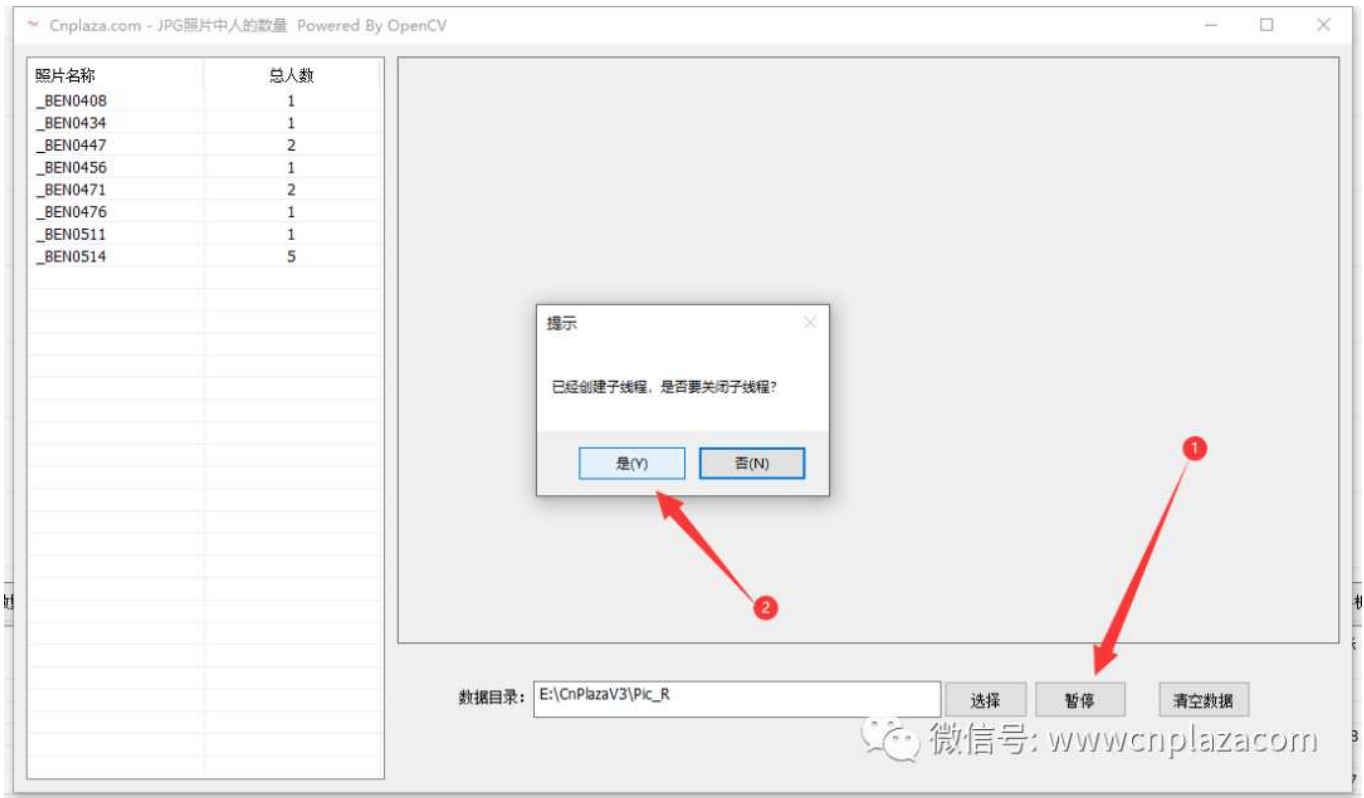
Cnplaza.com - JPG照片中人的数量 Powered By OpenCV

| 照片名称 | 总人数 |
|---|---|
| _BEN0408 | 1 |
| _BEN0434 | 1 |
| _BEN0447 | 2 |
| _BEN0456 | 1 |
| _BEN0471 | 2 |
| _BEN0476 | 1 |
| _BEN0511 | 1 |
| _BEN0514 | 5 |

提示

已经创建子线程，是否要关闭子线程?

是(Y)
否(N)

1
2

数据目录： E:\CnPlazaV3\Pic_R
选择
暂停
清空数据

微信号: wwwcnplazacom